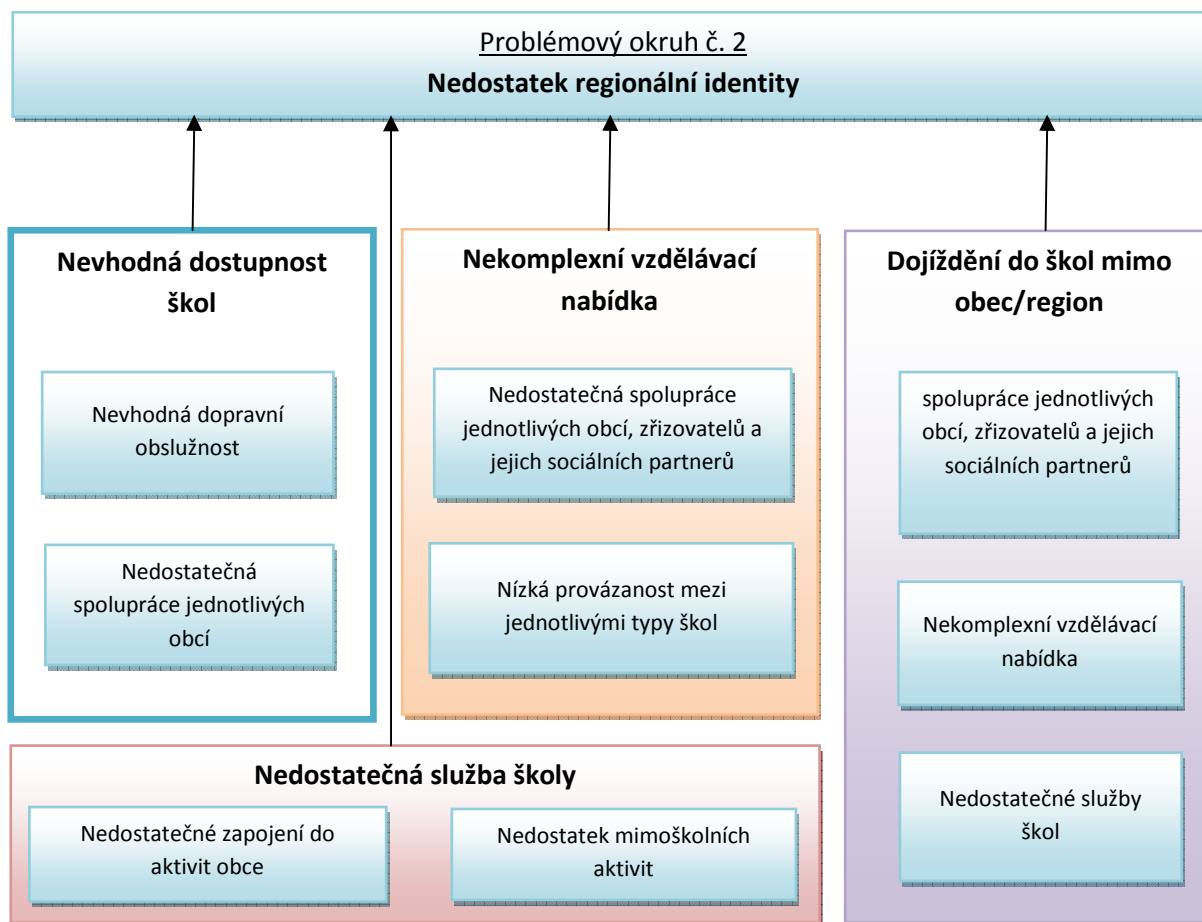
Problémový okruh č. 2
**Nedostatek regionální identity**

**Nevhodná dostupnost škol**

Nevhodná dopravní obslužnost

Nedostatečná spolupráce jednotlivých obcí

**Nekomplexní vzdělávací nabídka**

Nedostatečná spolupráce jednotlivých obcí, zřizovatelů a jejich sociálních partnerů

Nízká provázanost mezi jednotlivými typy škol

**Dojíždění do škol mimo obec/region**

spolupráce jednotlivých obcí, zřizovatelů a jejich sociálních partnerů

Nekomplexní vzdělávací nabídka

Nedostatečné služby škol

**Nedostatečná služba školy**

Nedostatečné zapojení do aktivit obce

Nedostatek mimoškolních aktivit